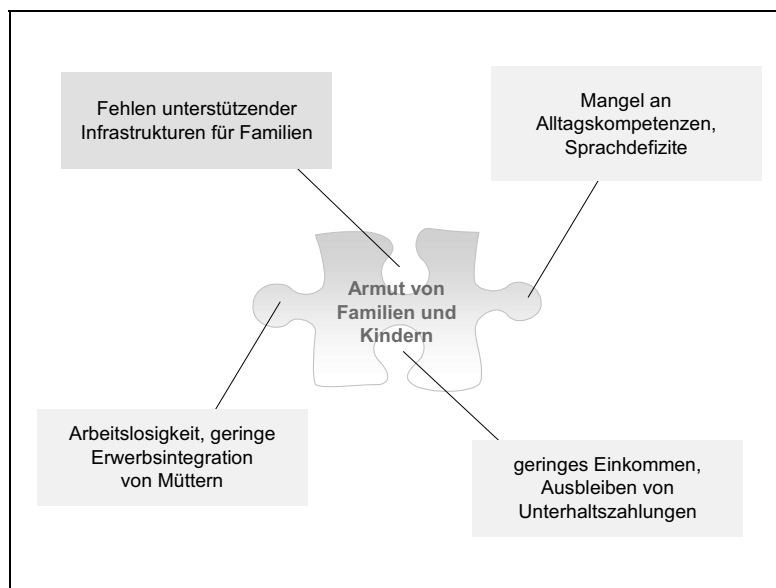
Fehlen unterstützender Infrastrukturen für Familien

Mangel an Alltagskompetenzen, Sprachdefizite

Armut von Familien und Kindern

Arbeitslosigkeit, geringe Erwerbsintegration von Müttern

geringes Einkommen, Ausbleiben von Unterhaltszahlungen